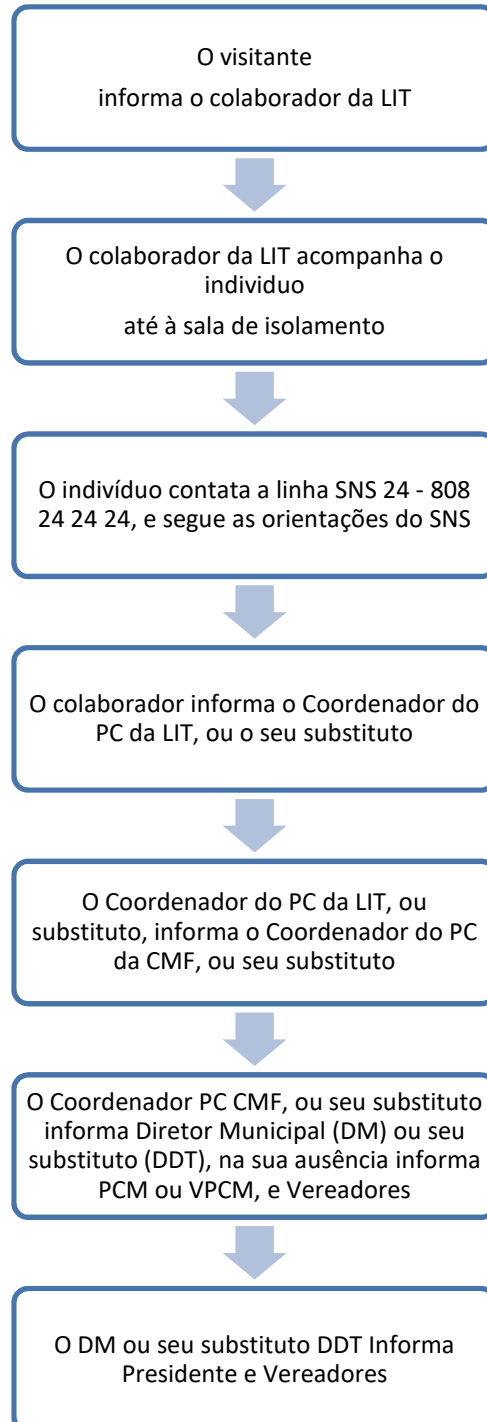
O visitante
informa o colaborador da LIT

O colaborador da LIT acompanha o individuo
até à sala de isolamento

O indivíduo contata a linha SNS 24 - 808 24 24 24, e segue as orientações do SNS

O colaborador informa o Coordenador do PC da LIT, ou o seu substituto

O Coordenador do PC da LIT, ou substituto, informa o Coordenador do PC da CMF, ou seu substituto

O Coordenador PC CMF, ou seu substituto informa Diretor Municipal (DM) ou seu substituto (DDT), na sua ausência informa PCM ou VPCM, e Vereadores

O DM ou seu substituto DDT Informa Presidente e Vereadores